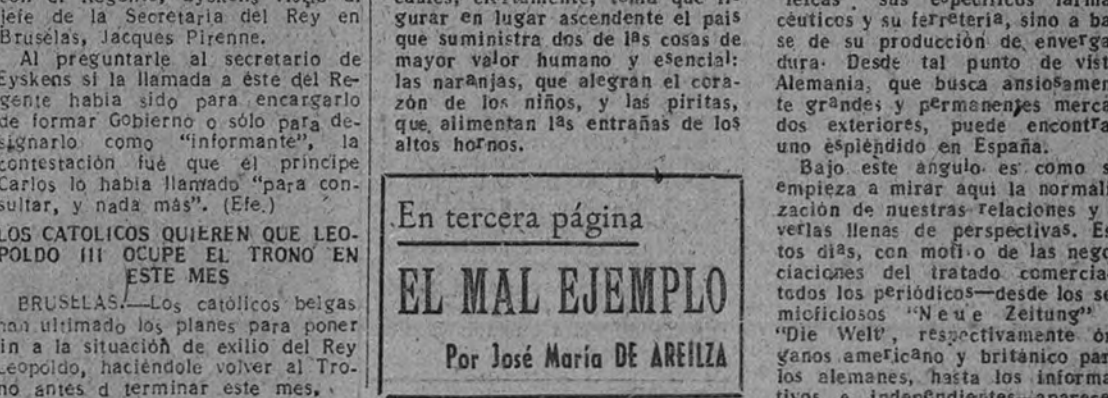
jefe de la Secretaría del Rey en Bruselas, Jacques Pirenne.

Al preguntarle al secretario de Eyskens si la llamada a éste del Regente había sido para encargarlo de formar Gobierno o sólo para designarlo como "informante", la contestación fué que el príncipe Carlos lo había llamado "para consultar, y nada más". (Efe.)

LOS CATOLICOS QUIEREN QUE LEOPOLDO III OCUPE EL TRONO EN ESTE MES

BRUSELAS.—Los católicos belgas han ultimado los planes para poner fin a la situación de exilio del Rey Leopoldo, haciéndole volver al Trono antes d terminar este mes.

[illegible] gurar en lugar ascendente el país que suministra dos de las cosas de mayor valor humano y esencial: las naranjas, que alegran el corazón de los niños, y las piritas, que alimentan las entrañas de los altos hornos.

En tercera página

EL MAL EJEMPLO

Por José María DE AREILZA

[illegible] céuticos y su ferretería, sino a ba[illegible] se de su producción de enverga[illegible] dura. Desde tal punto de vist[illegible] Alemania, que busca ansiosamen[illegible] te grandes y permanentes merca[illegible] dos exteriores, puede encontra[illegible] uno espléndido en España.

Bajo este ángulo es como s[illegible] empieza a mirar aquí la normali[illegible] zación de nuestras relaciones y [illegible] verlas llenas de perspectivas. Es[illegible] tos días, con moti o de las nego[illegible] ciaciones del tratado comercia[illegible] todos los periódicos—desde los se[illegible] mioficiosos "Neue Zeitung" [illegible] "Die Welt", respectivamente ór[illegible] ganos americano y británico par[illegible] los alemanes, hasta los informa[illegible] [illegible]